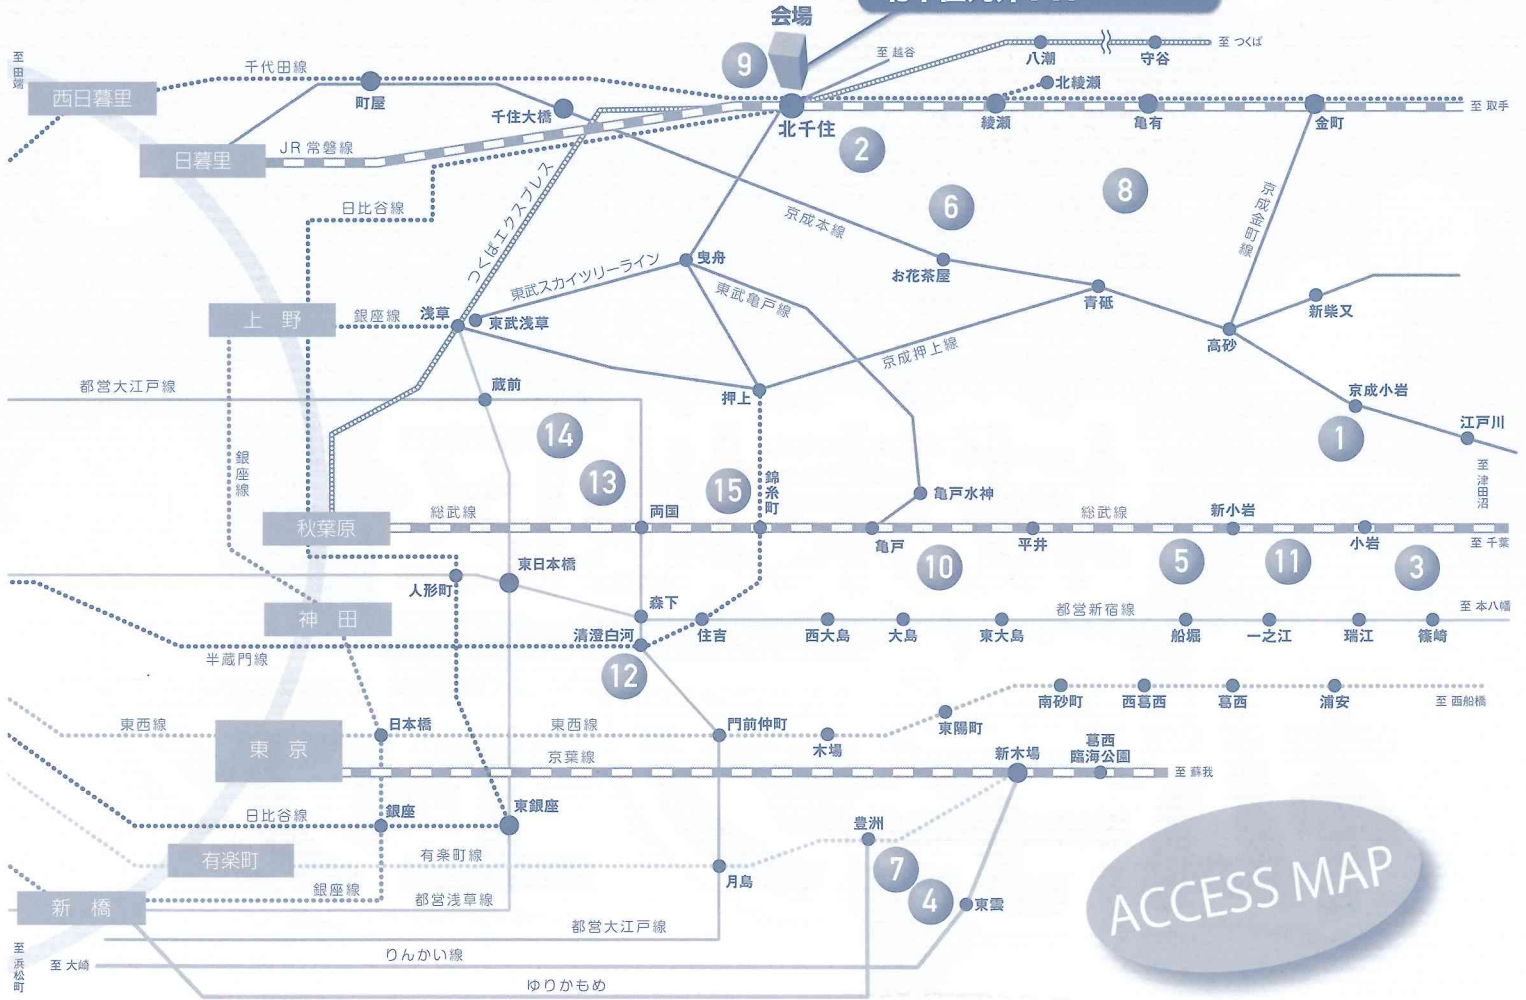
会場
至 越谷
八潮
守谷
至 つくば
北綾瀬
至 取手
至 日暮里
西日暮里
千代田線
町屋
千住大橋
9
北千住
2
綾瀬
亀有
金町
日暮里
JR 常磐線
日比谷線
つくばエクスプレス
京成本線
6
8
京成金町線
曳舟
東武スカイツリーライン
お花茶屋
東武亀戸線
青砥
新柴又
上野
銀座線
浅草
東武浅草
京成押上線
高砂
都営大江戸線
蔵前
押上
京成小岩
江戸川
14
1
銀座線
13
15
錦糸町
亀戸水神
至 津田沼
秋葉原
総武線
両国
総武線
新小岩
亀戸
平井
小岩
至 千葉
東日本橋
10
5
11
3
人形町
森下
都営新宿線
至 本八幡
神田
清澄白河
住吉
西大島
大島
東大島
船堀
一之江
瑞江
篠崎
半蔵門線
12
南砂町
西葛西
葛西
浦安
至 西船橋
東西線
日本橋
東西線
門前仲町
東陽町
東京
京葉線
木場
新木場
葛西臨海公園
至 蘇我
日比谷線
銀座
東銀座
豊洲
有楽町
有楽町線
7
月島
銀座線
4
東雲
新橋
都営浅草線
ACCESS MAP
都営大江戸線
至 浜松町
至 大崎
りんかい線
ゆりかもめ